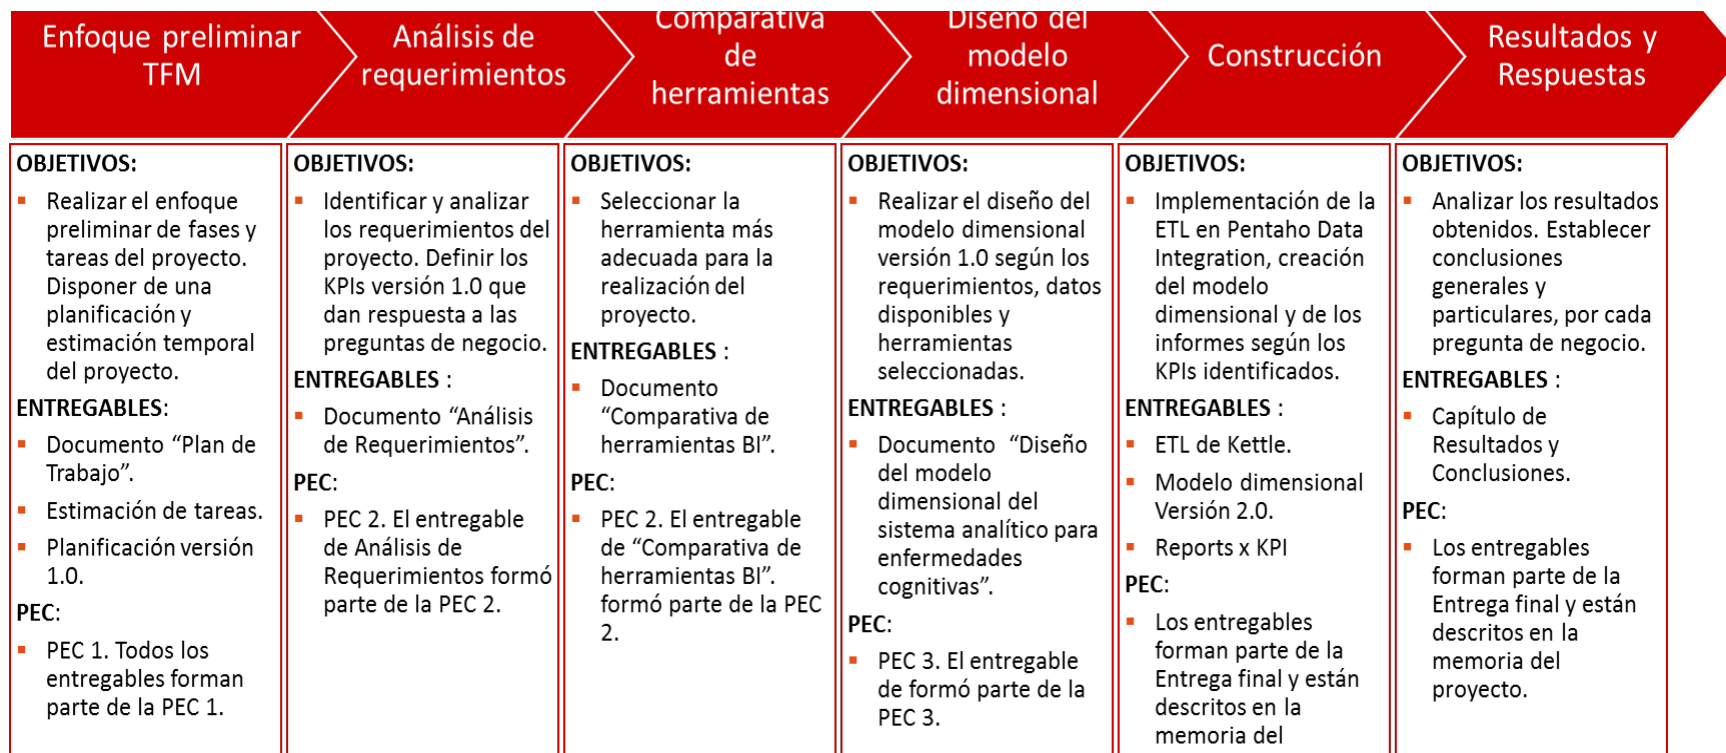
Enfoque preliminar TFM

Análisis de requerimientos

Comparativa de herramientas

Diseño del modelo dimensional

Construcción

Resultados y Respuestas

OBJETIVOS:

- Realizar el enfoque preliminar de fases y tareas del proyecto. Disponer de una planificación y estimación temporal del proyecto.

ENTREGABLES:

- Documento "Plan de Trabajo".
- Estimación de tareas.
- Planificación versión 1.0.

PEC:

- PEC 1. Todos los entregables forman parte de la PEC 1.

OBJETIVOS:

- Identificar y analizar los requerimientos del proyecto. Definir los KPIs versión 1.0 que dan respuesta a las preguntas de negocio.

ENTREGABLES :

- Documento "Análisis de Requerimientos".

PEC:

- PEC 2. El entregable de Análisis de Requerimientos formó parte de la PEC 2.

OBJETIVOS:

- Seleccionar la herramienta más adecuada para la realización del proyecto.

ENTREGABLES :

- Documento "Comparativa de herramientas BI".

PEC:

- PEC 2. El entregable de "Comparativa de herramientas BI". formó parte de la PEC 2.

OBJETIVOS:

- Realizar el diseño del modelo dimensional versión 1.0 según los requerimientos, datos disponibles y herramientas seleccionadas.

ENTREGABLES :

- Documento "Diseño del modelo dimensional del sistema analítico para enfermedades cognitivas".

PEC:

- PEC 3. El entregable de formó parte de la PEC 3.

OBJETIVOS:

- Implementación de la ETL en Pentaho Data Integration, creación del modelo dimensional y de los informes según los KPIs identificados.

ENTREGABLES :

- ETL de Kettle.
- Modelo dimensional Versión 2.0.
- Reports x KPI

PEC:

- Los entregables forman parte de la Entrega final y están descritos en la memoria del

OBJETIVOS:

- Analizar los resultados obtenidos. Establecer conclusiones generales y particulares, por cada pregunta de negocio.

ENTREGABLES :

- Capítulo de Resultados y Conclusiones.

PEC:

- Los entregables forman parte de la Entrega final y están descritos en la memoria del proyecto.